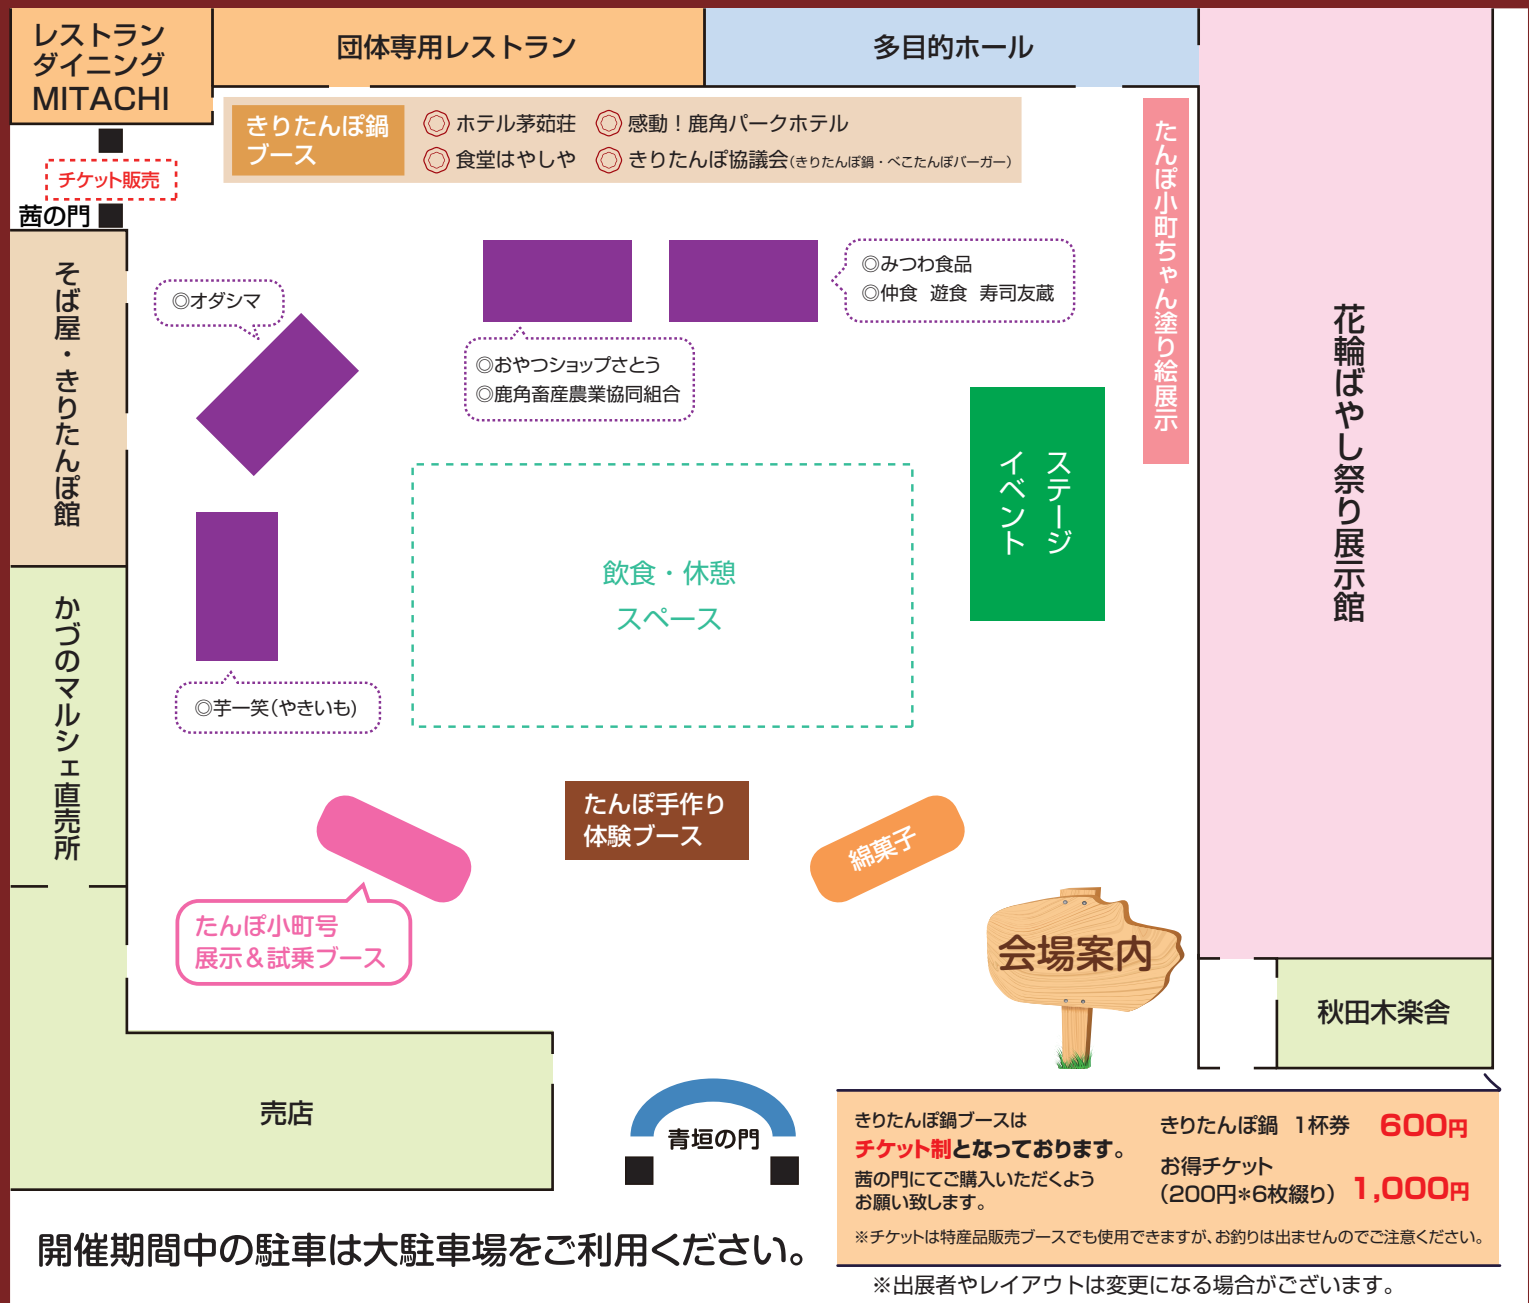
レストラン
ダイニング
MITACHI

団体専用レストラン

多目的ホール

チケット販売

茜の門

きりたんぽ鍋
ブース

◎ホテル茅茹荘 ◎感動！鹿角パークホテル
◎食堂はやしや ◎きりたんぽ協議会(きりたんぽ鍋・べこたんぽバーガー)

たんぽ小町ちゃん塗り絵展示

花輪ばやし祭り展示館

そば屋・きりたんぽ館

◎オダシマ

◎みつわ食品
◎仲食 遊食 寿司友蔵

◎おやつショップさとう
◎鹿角畜産農業協同組合

ステージ
イベント

飲食・休憩
スペース

かづのマルシェ直売所

◎芋一笑(やきいも)

たんぽ手作り
体験ブース

綿菓子

たんぽ小町号
展示＆試乗ブース

会場案内

秋田木楽舎

売店

青垣の門

きりたんぽ鍋ブースは
チケット制となっております。
茜の門にてご購入いただくよう
お願い致します。

きりたんぽ鍋 1杯券 600円
お得チケット
(200円*6枚綴り) 1,000円

※チケットは特産品販売ブースでも使用できますが、お釣りは出ませんのでご注意ください。

開催期間中の駐車は大駐車場をご利用ください。

※出展者やレイアウトは変更になる場合がございます。